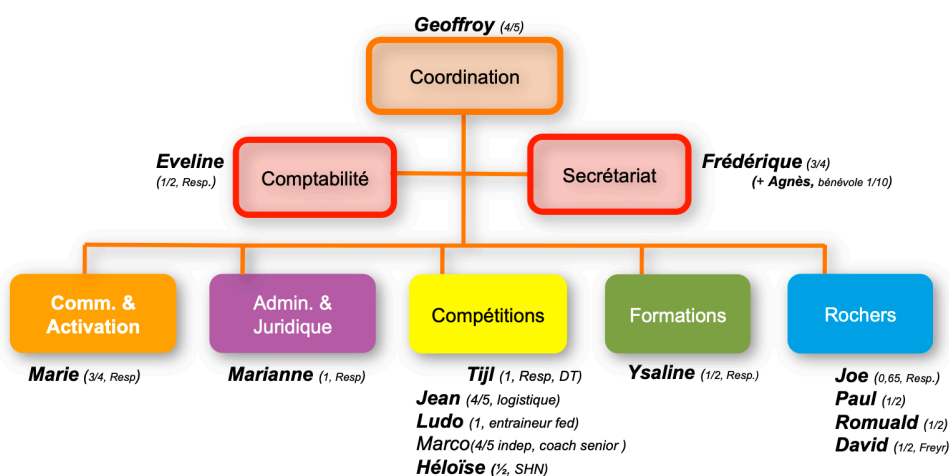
Geoffroy (4/5)

Coordination

Eveline
(1/2, Resp.)

Comptabilité

Secrétariat

Frédérique (3/4)
(+ Agnès, bénévole 1/10)

Comm. & Activation

Admin. & Juridique

Compétitions

Formations

Rochers

Marie (3/4, Resp)

Marianne (1, Resp)

Tijl (1, Resp, DT)
Jean (4/5, logistique)
Ludo (1, entraineur fed)
Marco(4/5 indep, coach senior )
Héloïse (½, SHN)

Ysaline (1/2, Resp.)

Joe (0,65, Resp.)
Paul (1/2)
Romuald (1/2)
David (1/2, Freyr)